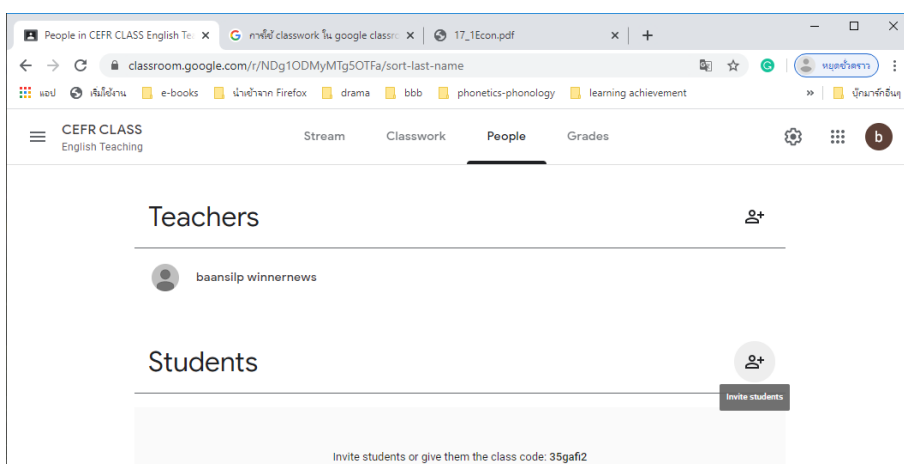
People in CEFR CLASS English Te ×
การใช้ classwork ใน google classro ×
17_1Econ.pdf ×
+

classroom.google.com/r/NDg1ODMyMTg5OTFa/sort-last-name

หยุดชั่วคราว

แอป
เริ่มใช้งาน
e-books
นำเข้าจาก Firefox
drama
bbb
phonetics-phonology
learning achievement
»
บุ๊กมาร์กอื่นๆ

CEFR CLASS
English Teaching

Stream
Classwork
People
Grades

b

Teachers

baansilp winnernews

Students

Invite students

Invite students or give them the class code: 35gafi2